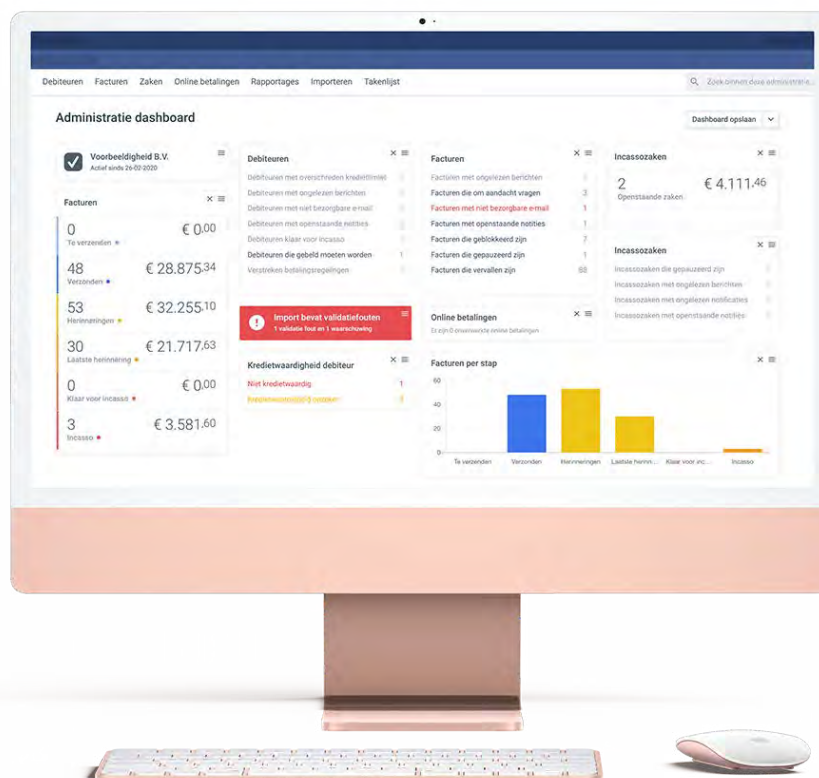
Debiteuren Facturen Zaken Online betalingen Rapportages Importeren Takenlijst

Zoek binnen deze administratie...

Administratie dashboard

Dashboard opslaan

Voorbeeldigheid B.V.
Actief sinds 26-02-2020

Facturen

0 Te verzenden € 0,00
48 Verzonden € 28.875,34
53 Herinneringen € 32.255,10
30 Laatste herinnering € 21.717,63
0 Klaar voor incasso € 0,00
3 Incasso € 3.581,60

Debiteuren

Debiteuren met overschreden kredietlimiet
Debiteuren met ongelezen berichten
Debiteuren met niet bezorgbare e-mail
Debiteuren met openstaande notities
Debiteuren klaar voor incasso
Debiteuren die gebeld moeten worden 1
Verstreken betalingsregelingen

Import bevat validatiefouten
1 validatie fout en 1 waarschuwing

Kredietwaardigheid debiteur

Niet kredietwaardig 1
Kredietwaardigheid onbekend 1

Facturen

Facturen met ongelezen berichten
Facturen die om aandacht vragen 3
Facturen met niet bezorgbare e-mail 1
Facturen met openstaande notities 1
Facturen die geblokkeerd zijn 7
Facturen die gepauzeerd zijn 1
Facturen die vervallen zijn 68

Online betalingen
Er zijn 0 onverwerkte online betalingen

Facturen per stap

60
40
20
0

Te verzenden Verzonden Herinneringen Laatste herinn... Klaar voor inc... Incasso

Incassozaken

2 Openstaande zaken € 4.111,46

Incassozaken

Incassozaken die gepauzeerd zijn
Incassozaken met ongelezen berichten
Incassozaken met ongelezen notificaties
Incassozaken met openstaande notities